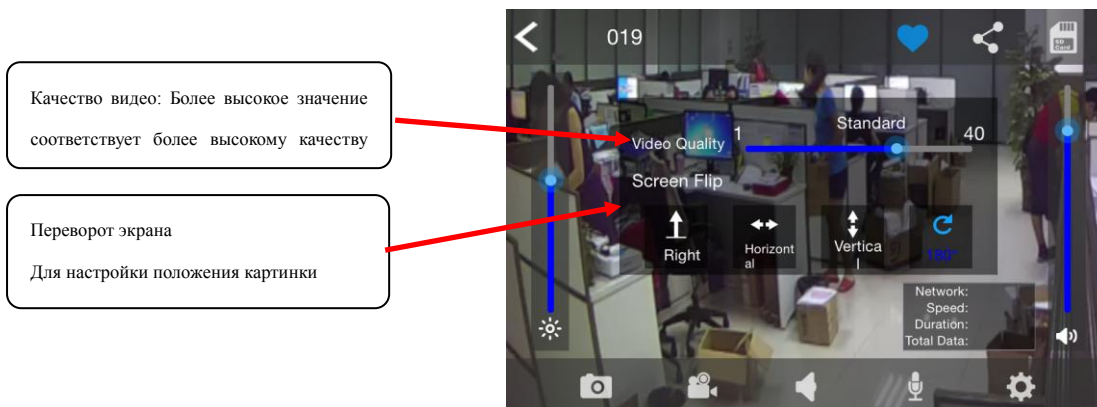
Качество видео: Более высокое значение соответствует более высокому качеству

Переворот экрана

Для настройки положения картинки

019

SD Card

Video Quality 1

Standard

40

Screen Flip

Right

Horizont al

Vertica l

180°

Network:
Speed:
Duration:
Total Data: